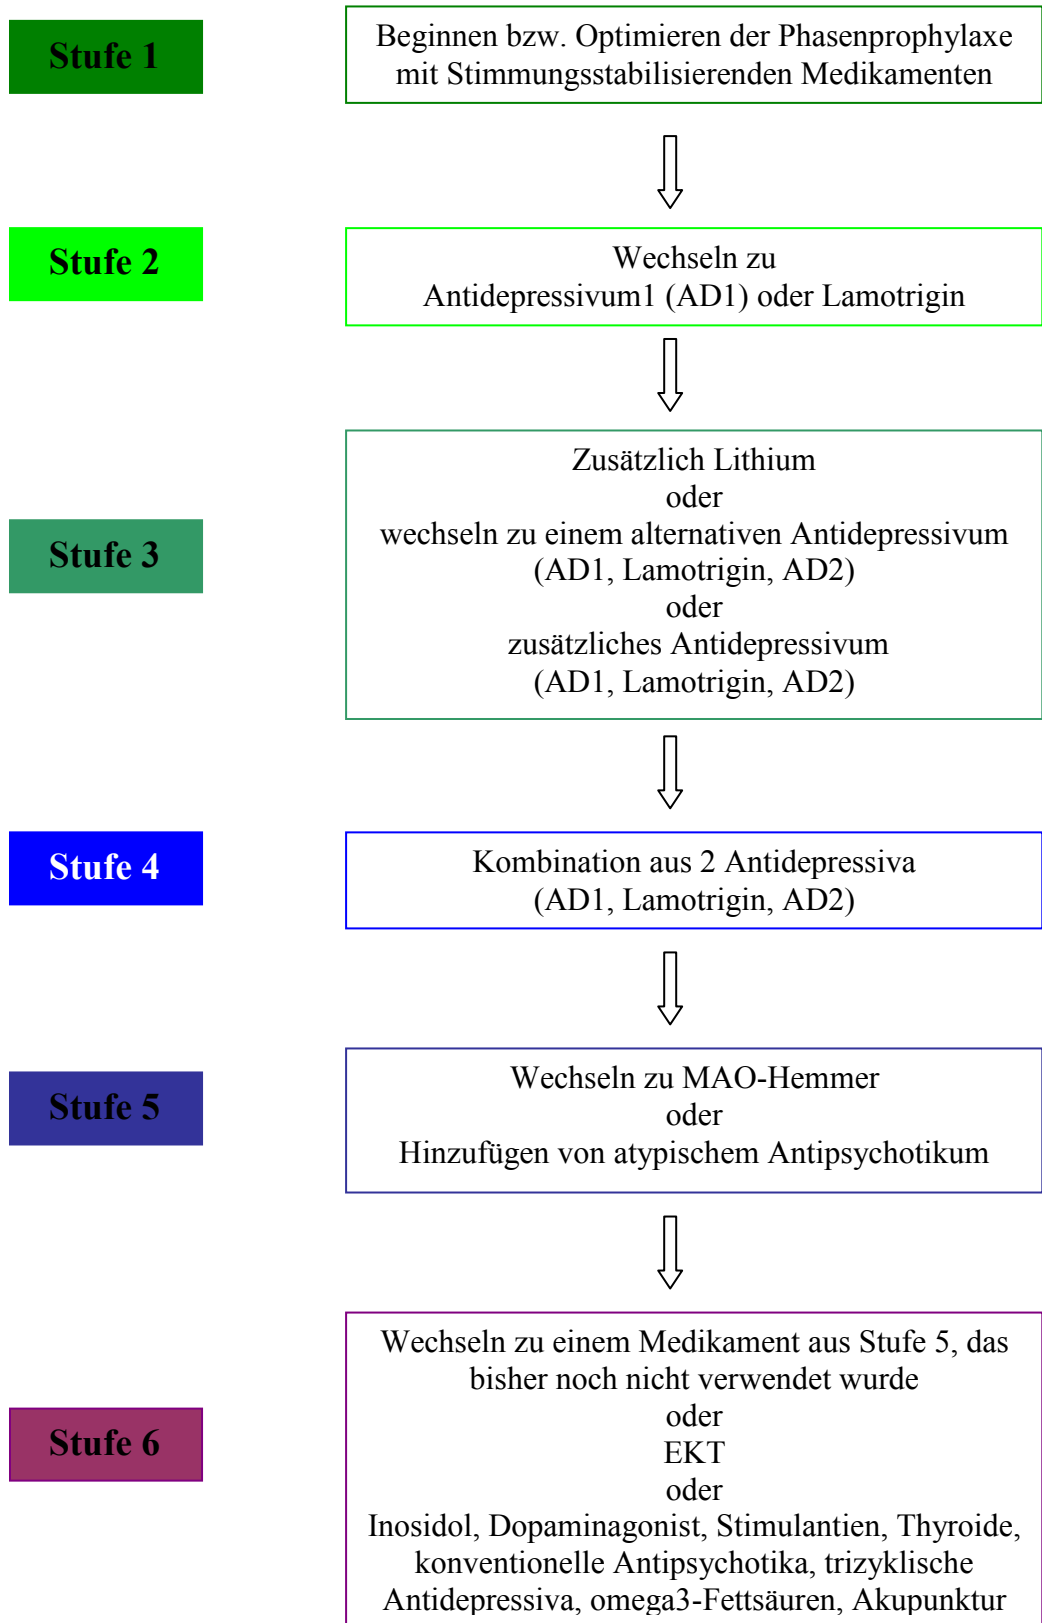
Stufe 1

Beginnen bzw. Optimieren der Phasenprophylaxe mit Stimmungsstabilisierenden Medikamenten

Stufe 2

Wechseln zu Antidepressivum1 (AD1) oder Lamotrigin

Stufe 3

Zusätzlich Lithium
oder
wechseln zu einem alternativen Antidepressivum (AD1, Lamotrigin, AD2)
oder
zusätzliches Antidepressivum (AD1, Lamotrigin, AD2)

Stufe 4

Kombination aus 2 Antidepressiva (AD1, Lamotrigin, AD2)

Stufe 5

Wechseln zu MAO-Hemmer
oder
Hinzufügen von atypischem Antipsychotikum

Stufe 6

Wechseln zu einem Medikament aus Stufe 5, das bisher noch nicht verwendet wurde
oder
EKT
oder
Inosidol, Dopaminagonist, Stimulantien, Thyroide, konventionelle Antipsychotika, trizyklische Antidepressiva, omega3-Fettsäuren, Akupunktur